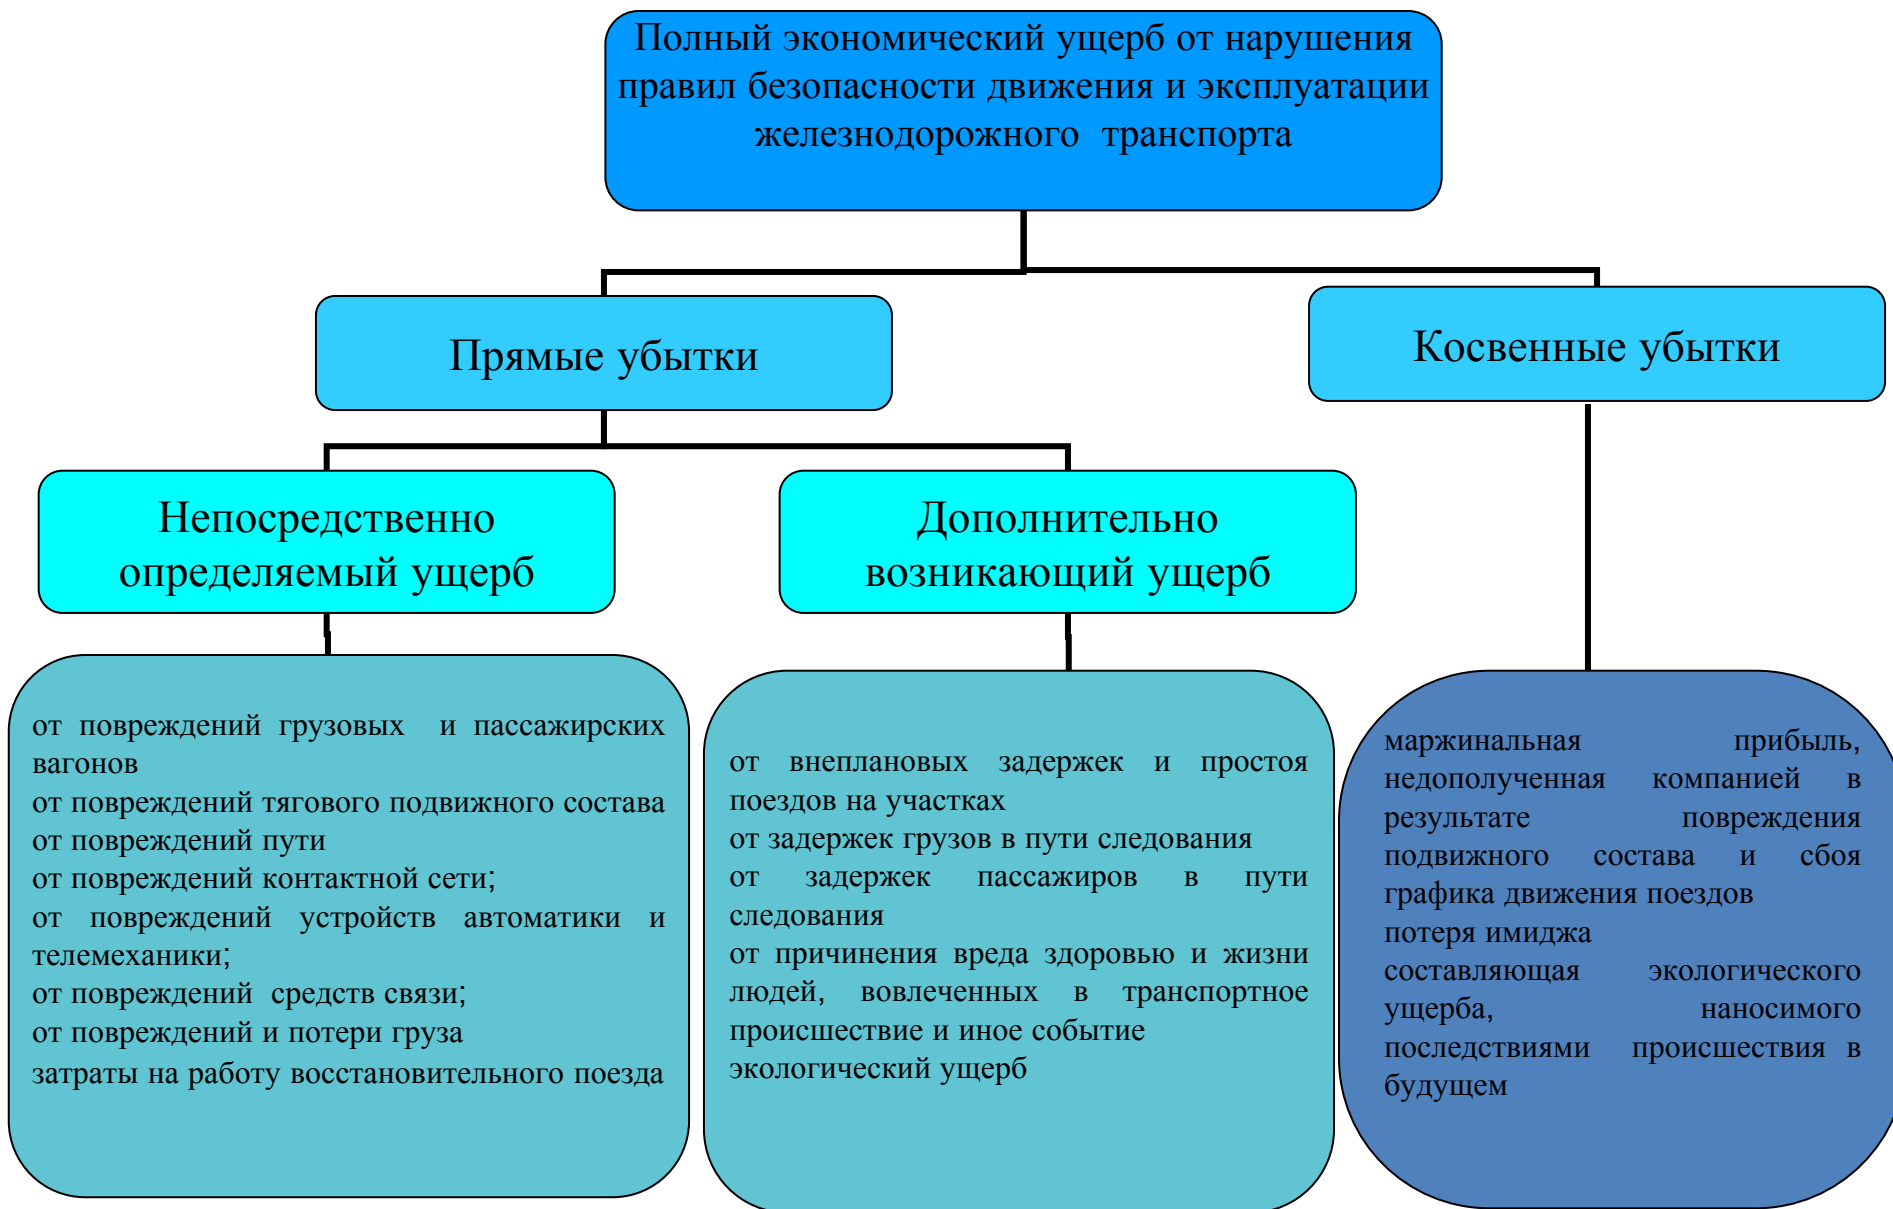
Полный экономический ущерб от нарушения правил безопасности движения и эксплуатации железнодорожного транспорта

Прямые убытки

Косвенные убытки

Непосредственно определяемый ущерб

Дополнительно возникающий ущерб

от повреждений грузовых и пассажирских вагонов
от повреждений тягового подвижного состава
от повреждений пути
от повреждений контактной сети;
от повреждений устройств автоматики и телемеханики;
от повреждений средств связи;
от повреждений и потери груза
затраты на работу восстановительного поезда

от внеплановых задержек и простоя поездов на участках
от задержек грузов в пути следования
от задержек пассажиров в пути следования
от причинения вреда здоровью и жизни людей, вовлеченных в транспортное происшествие и иное событие
экологический ущерб

маржинальная прибыль, недополученная компанией в результате повреждения подвижного состава и сбоя графика движения поездов
потеря имиджа
составляющая экологического ущерба, наносимого последствиями происшествия в будущем